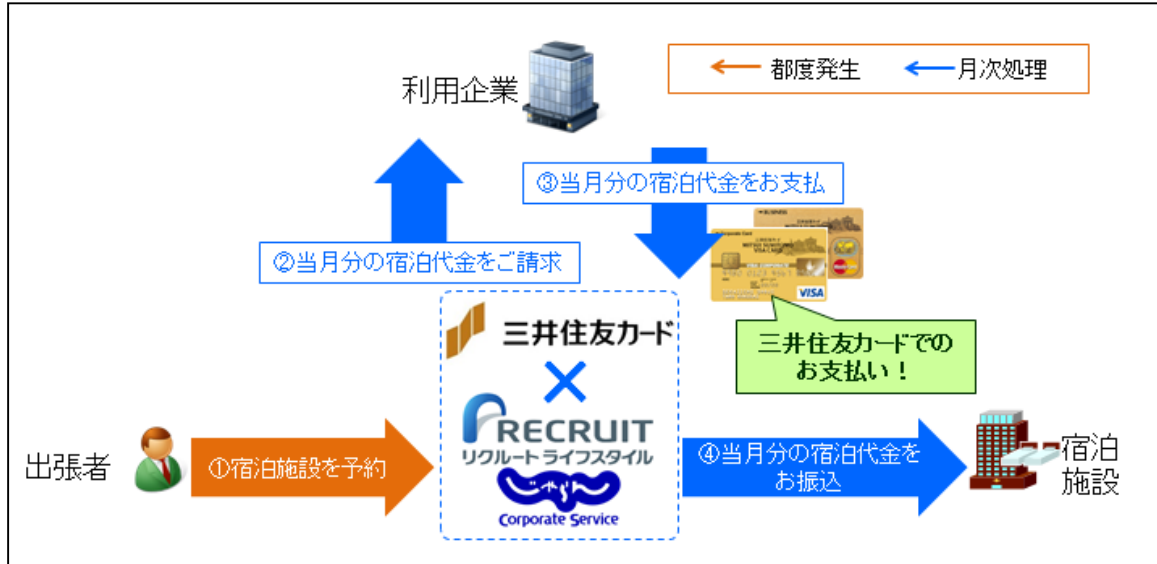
利用企業

都度発生　月次処理

③当月分の宿泊代金をお支払

②当月分の宿泊代金をご請求

VISA

三井住友カード

三井住友カードでのお支払い！

RECRUIT
リクルートライフスタイル
じゃらん
Corporate Service

出張者

①宿泊施設を予約

④当月分の宿泊代金をお振込

宿泊施設